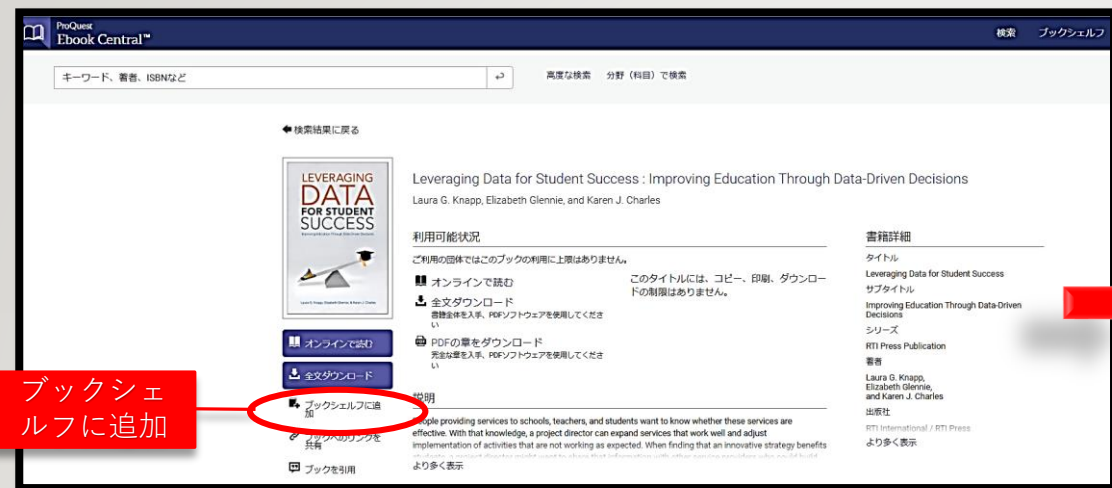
ProQuest
Ebook Central™

検索 ブックシェルフ

キーワード、著者、ISBNなど

高度な検索 分野（科目）で検索

検索結果に戻る

LEVERAGING DATA FOR STUDENT SUCCESS

Leveraging Data for Student Success : Improving Education Through Data-Driven Decisions

Laura G. Knapp, Elizabeth Glennie, and Karen J. Charles

利用可能状況

ご利用の団体ではこのブックの利用に上限はありません。

オンラインで読む

全文ダウンロード
書籍全体を入手、PDFソフトウェアを使用してください

PDFの章をダウンロード
完全な章を入手、PDFソフトウェアを使用してください

このタイトルには、コピー、印刷、ダウンロードの制限はありません。

オンラインで読む

全文ダウンロード

ブックシェルフに追加

ブックシェルフに追加

ブックへのリンクを共有

ブックを引用

説明

People providing services to schools, teachers, and students want to know whether these services are effective. With that knowledge, a project director can expand services that work well and adjust implementation of activities that are not working as expected. When finding that an innovative strategy benefits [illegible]

より多く表示

書籍詳細

タイトル
Leveraging Data for Student Success

サブタイトル
Improving Education Through Data-Driven Decisions

シリーズ
RTI Press Publication

著者
Laura G. Knapp, Elizabeth Glennie, and Karen J. Charles

出版社
RTI International / RTI Press

より多く表示